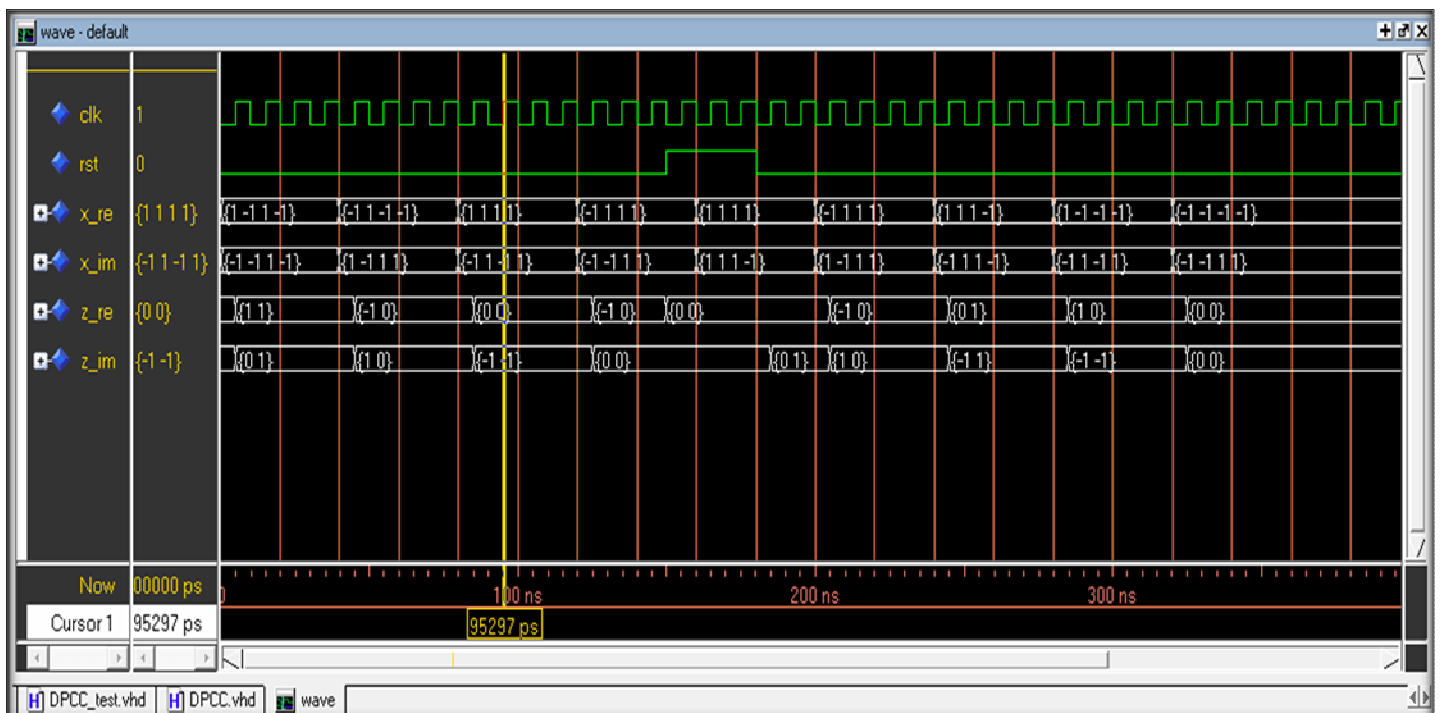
wave - default

clk 1
rst 0
x_re {1 1 1 1} {1 -1 1 -1} {-1 1 -1 -1} {1 1 1 1} {-1 1 1 1} {1 1 1 1} {-1 1 1 1} {1 1 1 -1} {1 -1 -1 -1} {-1 -1 -1 -1}
x_im {-1 1 -1 1} {-1 -1 1 -1} {1 -1 1 1} {-1 1 -1 1} {-1 -1 1 1} {1 1 1 -1} {1 -1 1 1} {-1 1 1 -1} {-1 1 -1 1} {-1 -1 1 1}
z_re {0 0} {1 1} {-1 0} {0 0} {-1 0} {0 0} {-1 0} {0 1} {1 0} {0 0}
z_im {-1 -1} {0 1} {1 0} {-1 -1} {0 0} {0 1} {1 0} {-1 1} {-1 -1} {0 0}

Now 00000 ps
0 100 ns 200 ns 300 ns
Cursor 1 95297 ps 95297 ps

DPCC_test.vhd DPCC.vhd wave